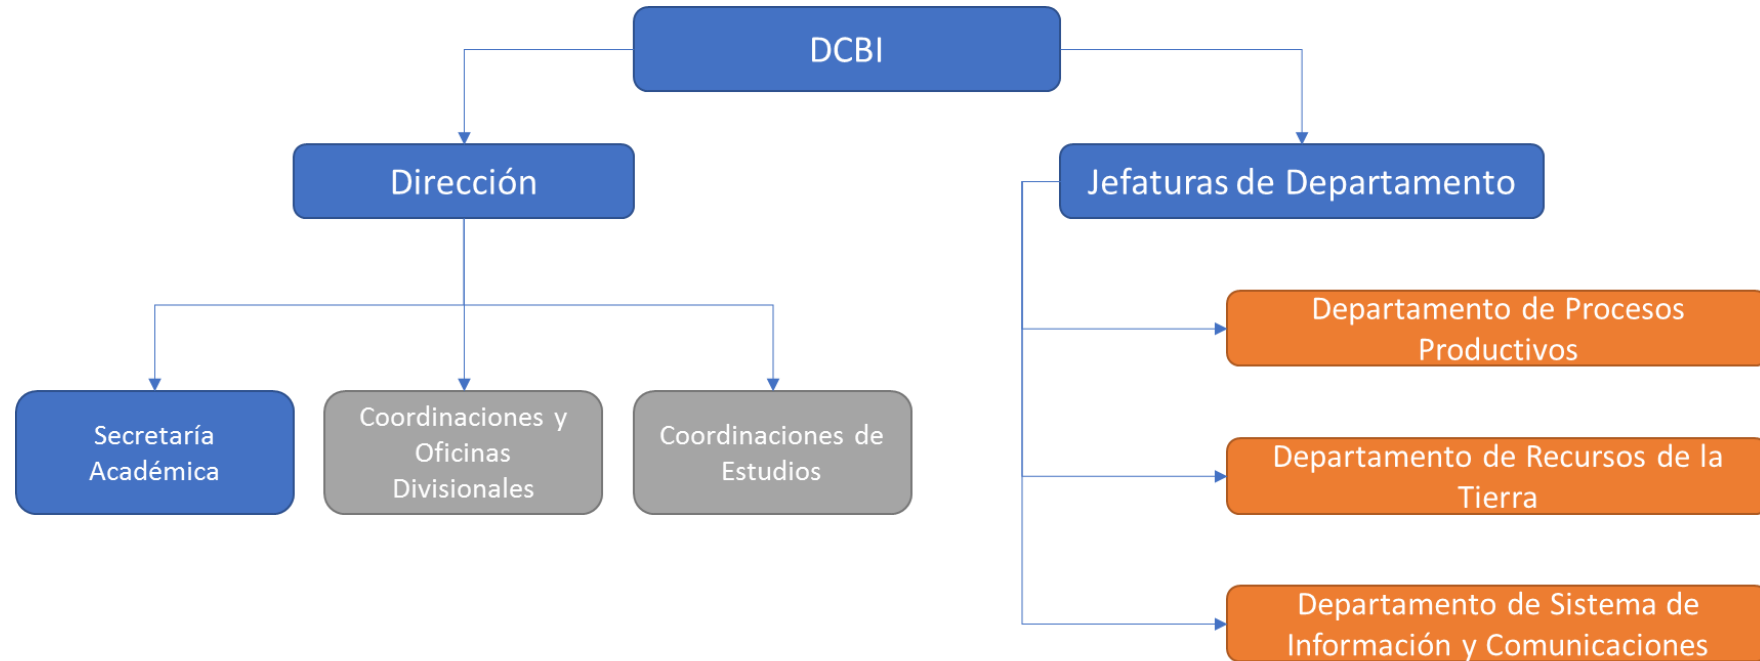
DCBI

Dirección

Jefaturas de Departamento

Secretaría Académica

Coordinaciones y Oficinas Divisionales

Coordinaciones de Estudios

Departamento de Procesos Productivos

Departamento de Recursos de la Tierra

Departamento de Sistema de Información y Comunicaciones